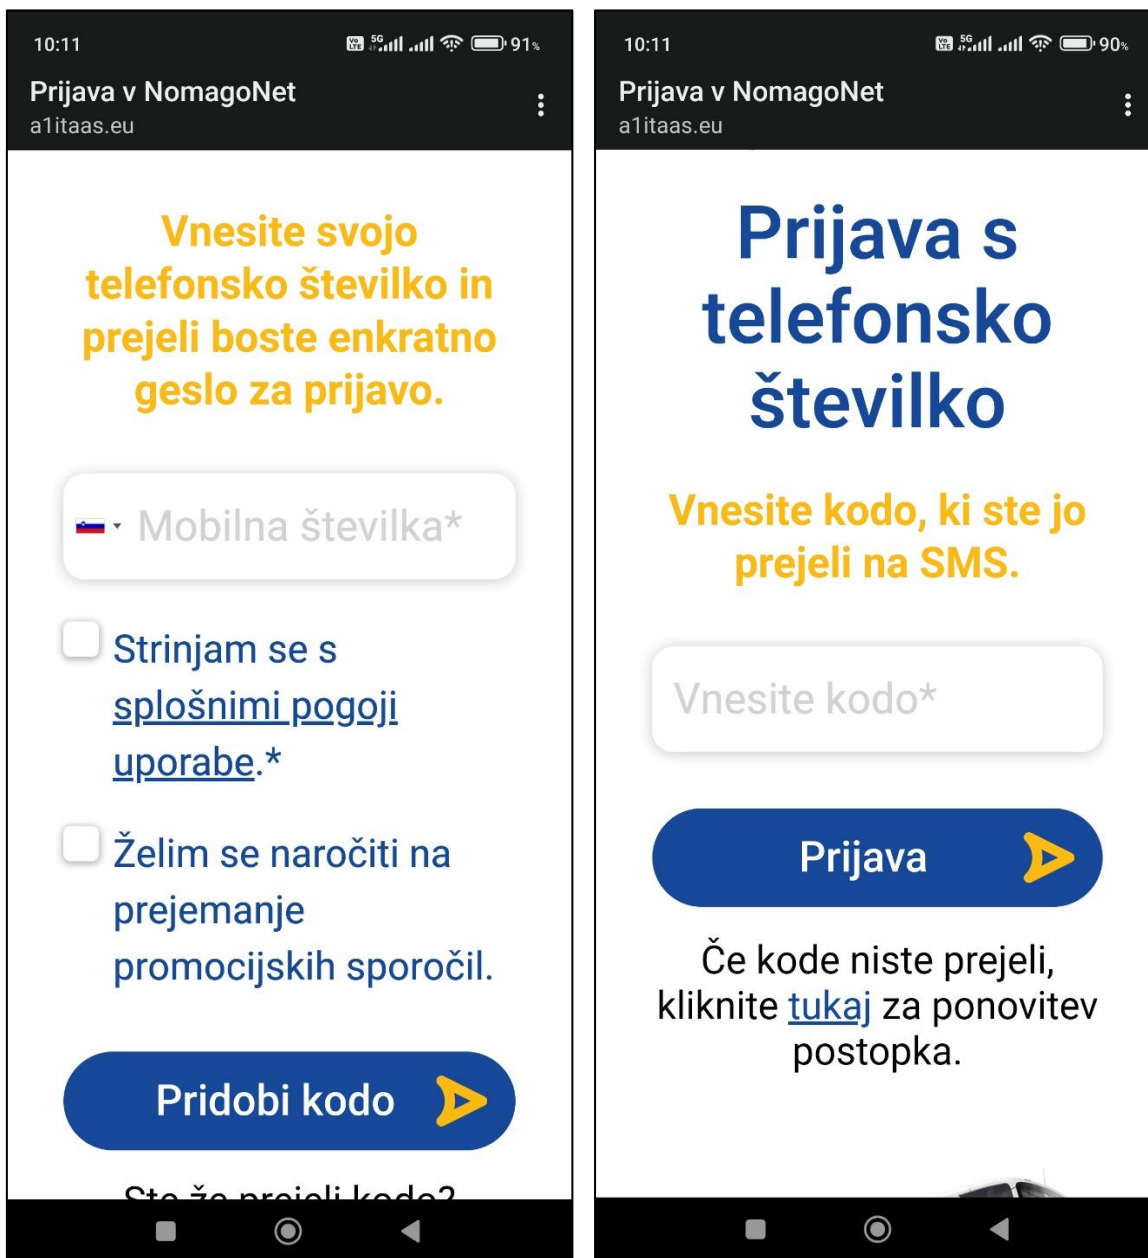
10:11
91%

Prijava v NomagoNet
a1itaas.eu

Vnesite svojo telefonsko številko in prejeli boste enkratno geslo za prijavo.

Mobilna številka*

Strinjam se s splošnimi pogoji uporabe.*

Želim se naročiti na prejemanje promocijskih sporočil.

Pridobi kodo

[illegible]

10:11
90%

Prijava v NomagoNet
a1itaas.eu

Prijava s telefonsko številko

Vnesite kodo, ki ste jo prejeli na SMS.

Vnesite kodo*

Prijava

Če kode niste prejeli, kliknite tukaj za ponovitev postopka.